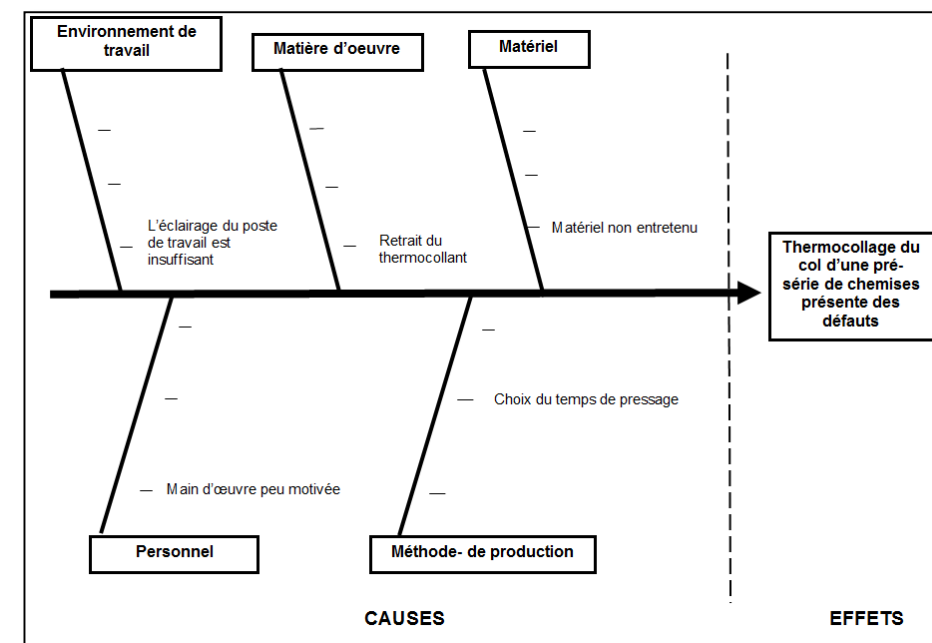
Environnement de travail

Matière d'oeuvre

Matériel

—
—
— L'éclairage du poste de travail est insuffisant

—
—
— Retrait du thermocollant

—
—
— Matériel non entretenu

Thermocollage du col d'une présérie de chemises présente des défauts

—
—
— Main d'œuvre peu motivée

—
— Choix du temps de pressage
—

Personnel

Méthode- de production

CAUSES

EFFETS